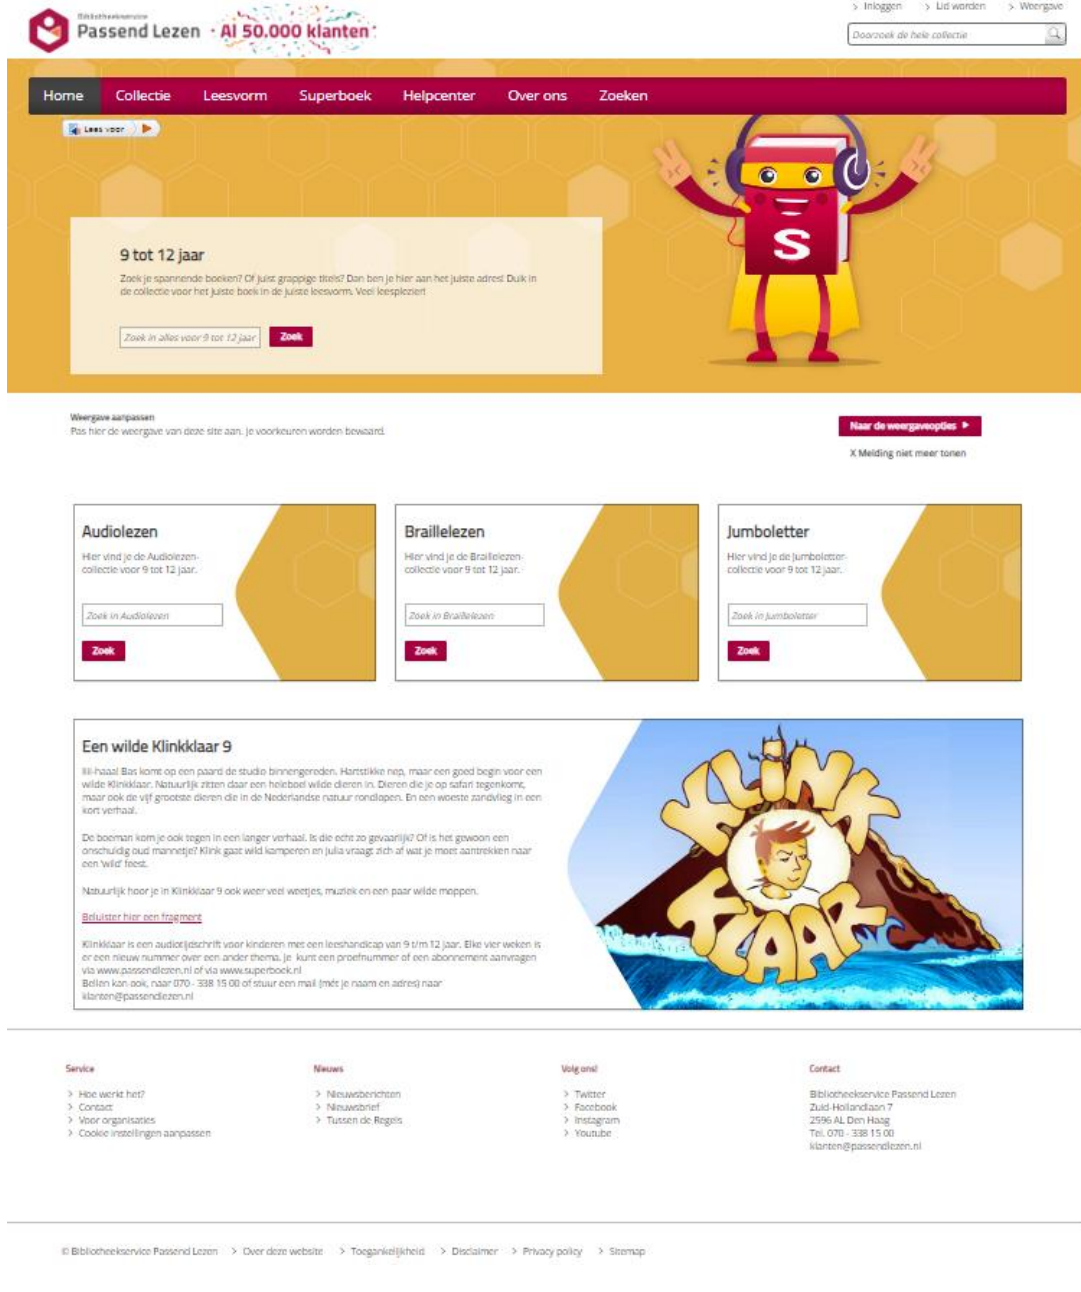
Bibliotheekservice
Passend Lezen · Al 50.000 klanten

> Inloggen > Lid worden > Weergave

Doorzoek de hele collectie

Home Collectie Leesvorm Superboek Helpcenter Over ons Zoeken

Lees voor

9 tot 12 jaar

Zoek je spannende boeken? Of juist grappige titels? Dan ben je hier aan het juiste adres! Duik in de collectie voor het juiste boek in de juiste leesvorm. Veel leesplezier!

Zoek in alles voor 9 tot 12 jaar Zoek

Weergave aanpassen
Pas hier de weergave van deze site aan. Je voorkeuren worden bewaard.

Naar de weergaveopties

X Melding niet meer tonen

Audiolezen
Hier vind je de Audiolezen-collectie voor 9 tot 12 jaar.
Zoek in Audiolezen
Zoek

Braillelezen
Hier vind je de Braillelezen-collectie voor 9 tot 12 jaar.
Zoek in Braillelezen
Zoek

Jumboletter
Hier vind je de Jumboletter-collectie voor 9 tot 12 jaar.
Zoek in Jumboletter
Zoek

Een wilde Klinkklaar 9

Iii-haaa! Bas komt op een paard de studio binnengereden. Hartstikke nep, maar een goed begin voor een wilde Klinkklaar. Natuurlijk zitten daar een heleboel wilde dieren in. Dieren die je op safari tegenkomt, maar ook de vijf grootste dieren die in de Nederlandse natuur rondlopen. En een woeste zandvlieg in een kort verhaal.

De boeman kom je ook tegen in een langer verhaal. Is die echt zo gevaarlijk? Of is het gewoon een onschuldig oud mannetje? Klink gaat wild kamperen en Julia vraagt zich af wat je moet aantrekken naar een 'wild' feest.

Natuurlijk hoor je in Klinkklaar 9 ook weer veel weetjes, muziek en een paar wilde moppen.

Beluister hier een fragment

Klinkklaar is een audiotijdschrift voor kinderen met een leeshandicap van 9 t/m 12 jaar. Elke vier weken is er een nieuw nummer over een ander thema. Je kunt een proefnummer of een abonnement aanvragen via www.passendlezen.nl of via www.superboek.nl
Bellen kan ook, naar 070 - 338 15 00 of stuur een mail (mét je naam en adres) naar klanten@passendlezen.nl

KLINK KLAAR

Service
> Hoe werkt het?
> Contact
> Voor organisaties
> Cookie instellingen aanpassen

Nieuws
> Nieuwsberichten
> Nieuwsbrief
> Tussen de Regels

Volg ons!
> Twitter
> Facebook
> Instagram
> Youtube

Contact
Bibliotheekservice Passend Lezen
Zuid-Hollandlaan 7
2596 AL Den Haag
Tel. 070 - 338 15 00
klanten@passendlezen.nl

© Bibliotheekservice Passend Lezen > Over deze website > Toegankelijkheid > Disclaimer > Privacy policy > Sitemap